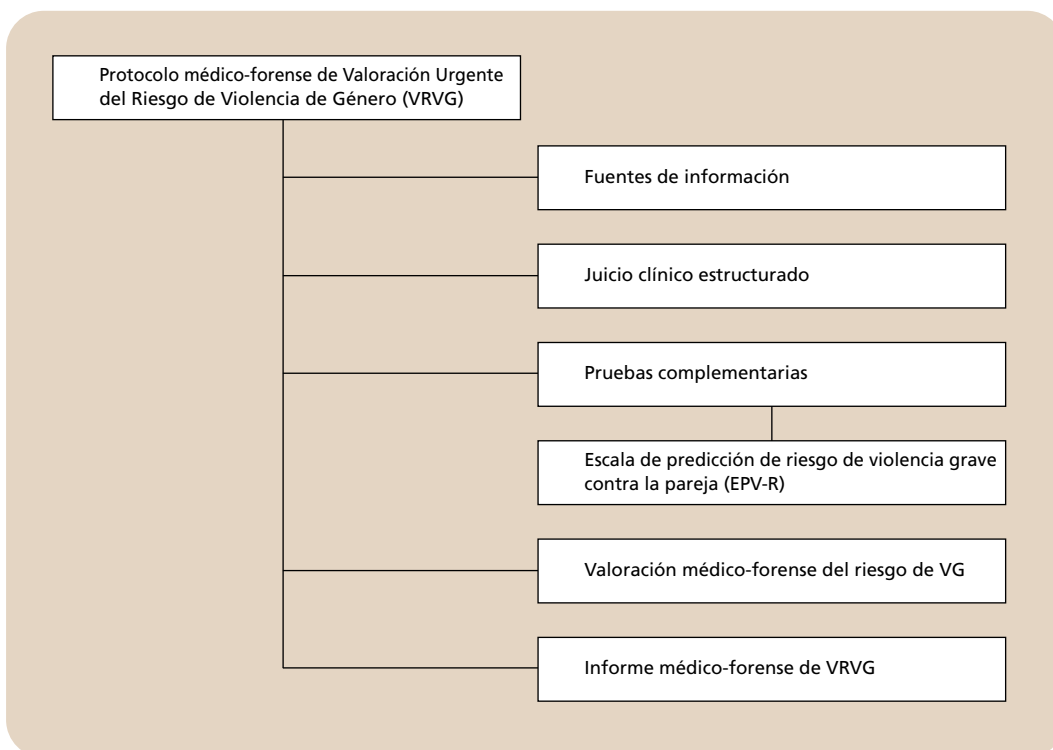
Protocolo médico-forense de Valoración Urgente del Riesgo de Violencia de Género (VRVG)

Fuentes de información

Juicio clínico estructurado

Pruebas complementarias

Escala de predicción de riesgo de violencia grave contra la pareja (EPV-R)

Valoración médico-forense del riesgo de VG

Informe médico-forense de VRVG